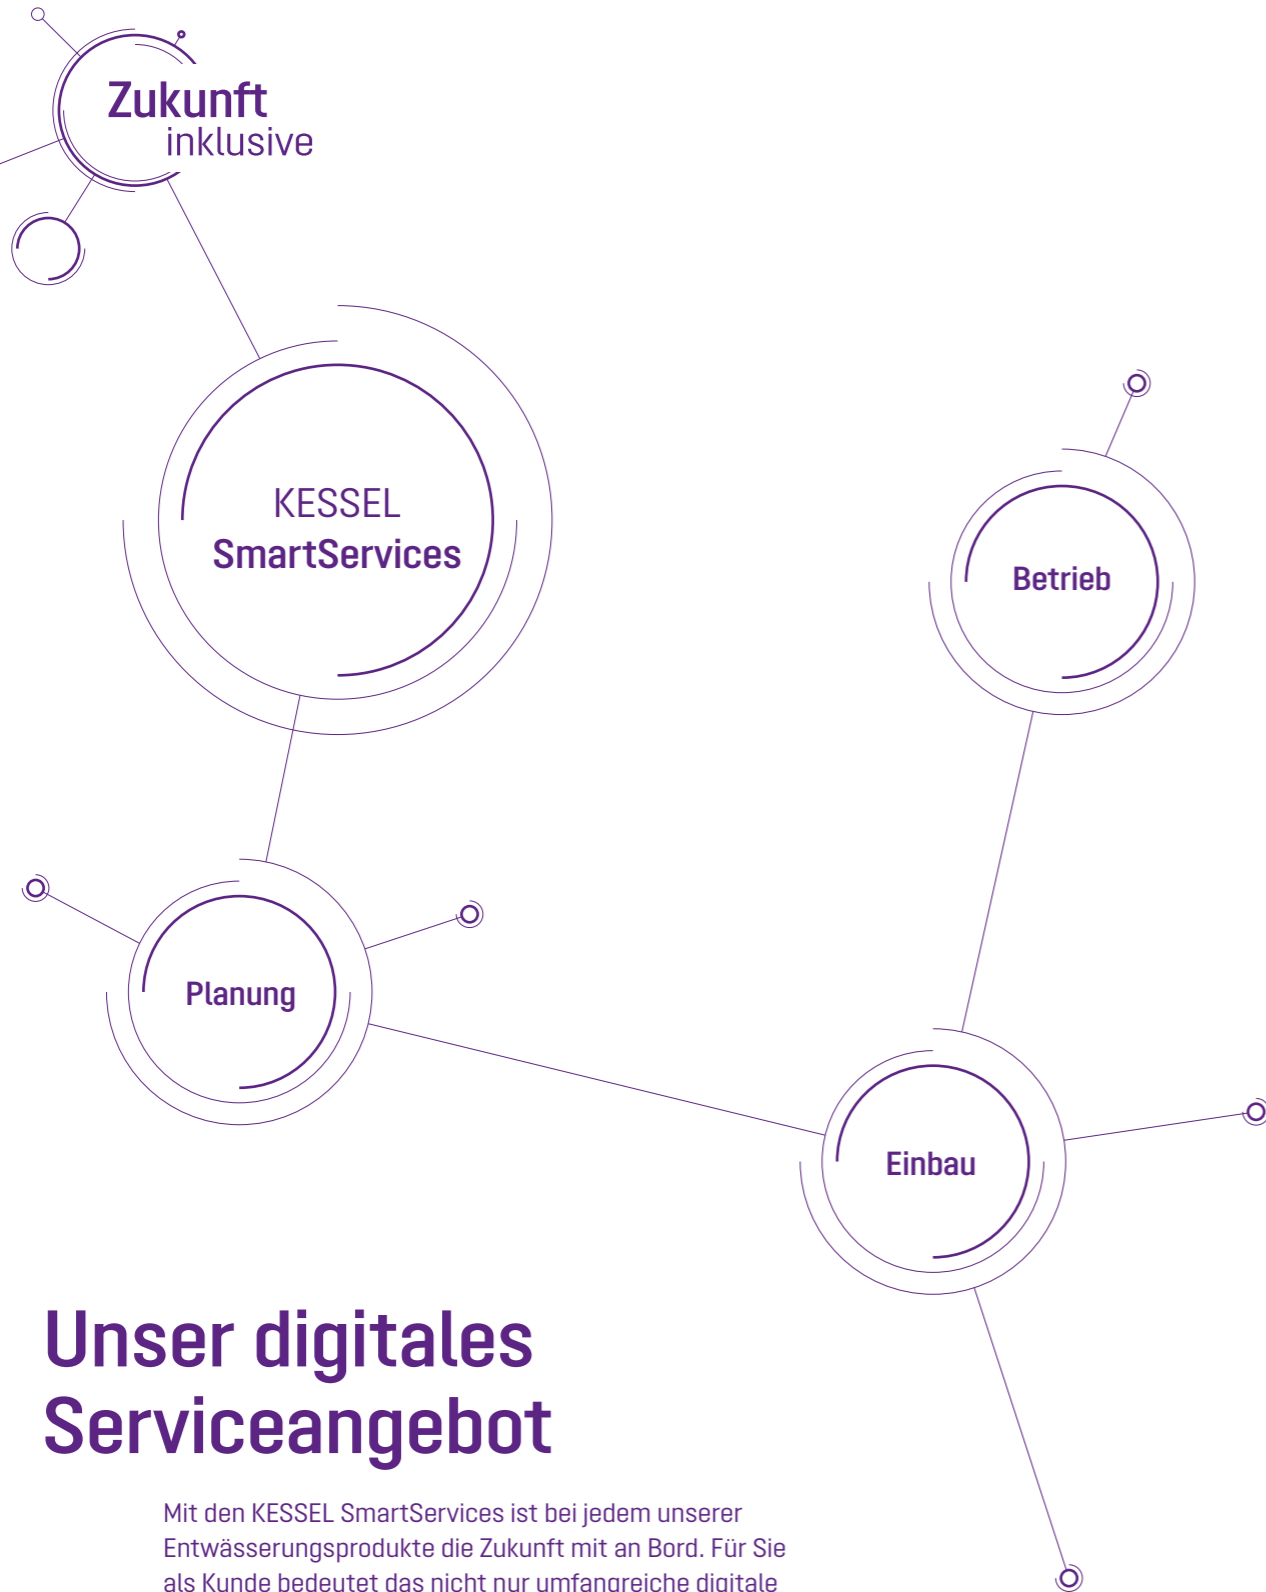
Zukunft
inklusive

KESSEL
SmartServices

Betrieb

Planung

Einbau

Unser digitales Serviceangebot

Mit den KESSEL SmartServices ist bei jedem unserer Entwässerungsprodukte die Zukunft mit an Bord. Für Sie als Kunde bedeutet das nicht nur umfangreiche digitale